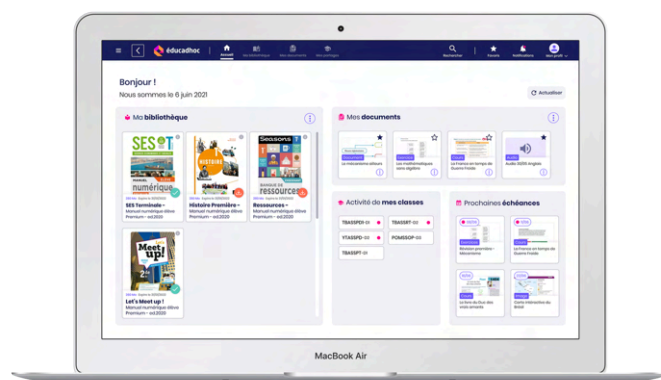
éducadhoc

Accueil Ma bibliothèque Mes documents Mes partages

Rechercher Favoris Notifications Mon profil

Bonjour !

Nous sommes le 6 juin 2021

Actualiser

Ma bibliothèque

SES T

numérique

SES Terminale - Manuel numérique élève Premium - ed.2020

HISTOIRE

Histoire Première - Manuel numérique élève Premium - ed.2020

Seasons

BANQUE DE ressources

Ressources - Manuel numérique élève Premium - ed.2020

Meet up!

Let's Meet up ! - Manuel numérique élève Premium - ed.2020

Mes documents

Les mésaventures de...

Les mathématiques sans algorithme

La France en temps de Guerre froide

Audio 2070 Anglais

Activité de mes classes

TBASSPDI-01

TBASSPT-01

YTASSPD-01

PCMESOP-01

TBASSPT-01

Prochaines échéances

Révision grammaire - Vocabulaire

La France en temps de Guerre froide

La lutte du Duc des plats anciens

Carte interactive du Brésil

MacBook Air